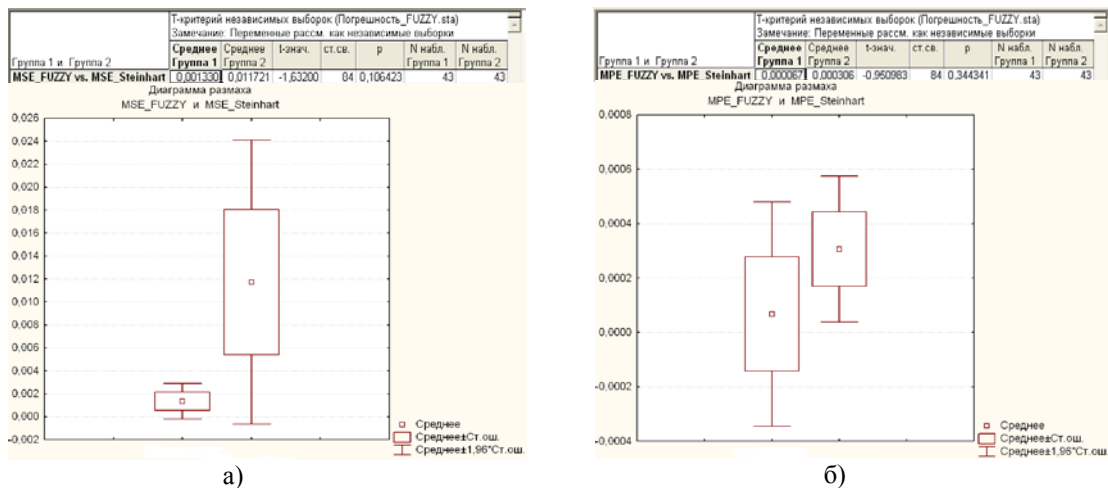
T-критерий независимых выборок (Погрешность_FUZZY.sta)
Замечание: Переменные рассм. как независимые выборки

| Группа 1 и Группа 2 | Среднее Группа 1 | Среднее Группа 2 | t-знач. | ст.св. | p | N набл. Группа 1 | N набл. Группа 2 |
|---|---|---|---|---|---|---|---|
| MSE_FUZZY vs. MSE_Steinhart | 0,001330 | 0,011721 | -1,63200 | 84 | 0,106423 | 43 | 43 |

Диаграмма размаха
MSE_FUZZY и MSE_Steinhart

0.026
0.024
0.022
0.020
0.018
0.016
0.014
0.012
0.010
0.008
0.006
0.004
0.002
0.000
-0.002

Среднее
Среднее±Ст.ош.
Среднее±1,96*Ст.ош.

а)

T-критерий независимых выборок (Погрешность_FUZZY.sta)
Замечание: Переменные рассм. как независимые выборки

| Группа 1 и Группа 2 | Среднее Группа 1 | Среднее Группа 2 | t-знач. | ст.св. | p | N набл. Группа 1 | N набл. Группа 2 |
|---|---|---|---|---|---|---|---|
| MPE_FUZZY vs. MPE_Steinhart | 0,000067 | 0,000306 | -0,950983 | 84 | 0,344341 | 43 | 43 |

Диаграмма размаха
MPE_FUZZY и MPE_Steinhart

0.0008
0.0006
0.0004
0.0002
0.0000
-0.0002
-0.0004

Среднее
Среднее±Ст.ош.
Среднее±1,96*Ст.ош.

б)